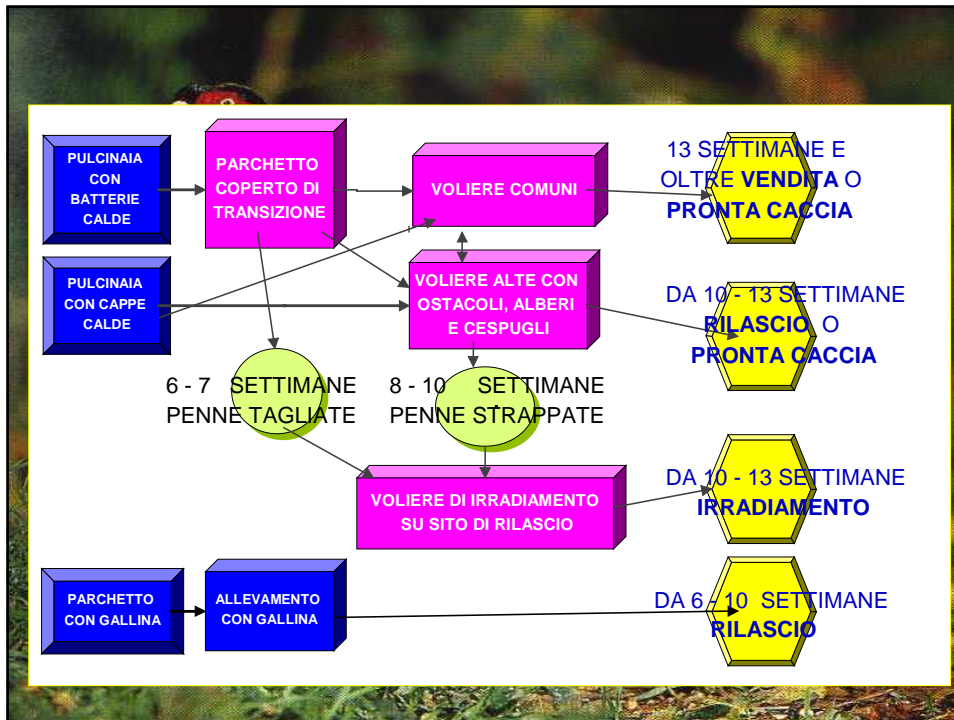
PULCINAIA CON BATTERIE CALDE

PARCHETTO COPERTO DI TRANSIZIONE

VOLIERE COMUNI

13 SETTIMANE E OLTRE VENDITA O PRONTA CACCIA

PULCINAIA CON CAPPE CALDE

VOLIERE ALTE CON OSTACOLI, ALBERI E CESPUGLI

DA 10 - 13 SETTIMANE RILASCIO O PRONTA CACCIA

6 - 7 SETTIMANE PENNE TAGLIATE

8 - 10 SETTIMANE PENNE STRAPPATE

VOLIERE DI IRRADIAMENTO SU SITO DI RILASCIO

DA 10 - 13 SETTIMANE IRRADIAMENTO

PARCHETTO CON GALLINA

ALLEVAMENTO CON GALLINA

DA 6 - 10 SETTIMANE RILASCIO